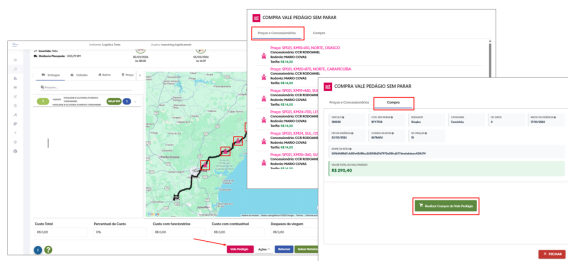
COMPRA VALE PEDÁGIO SEM PARAR

Praças e Concessionárias

Compra

Praça: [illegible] NORTE, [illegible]
Concessionária: CCR RODOANEL
Rodovia: PASSEIO COVAS
Tarifa: R$ 14,00

Praça: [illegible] NORTE, CARAPICUIBA
Concessionária: CCR RODOANEL
Rodovia: PASSEIO COVAS
Tarifa: R$ 14,00

COMPRA VALE PEDÁGIO SEM PARAR

Praças e Concessionárias

Compra

Valor Total do Vale Pedágio
R$ 290,40

Realizar Compra do Vale Pedágio

FECHAR

Custo Total

Percentual de Custo

Custo com funcionários

Custo com combustível

Despesas de viagem

Vale Pedágio

Retornar

Salvar